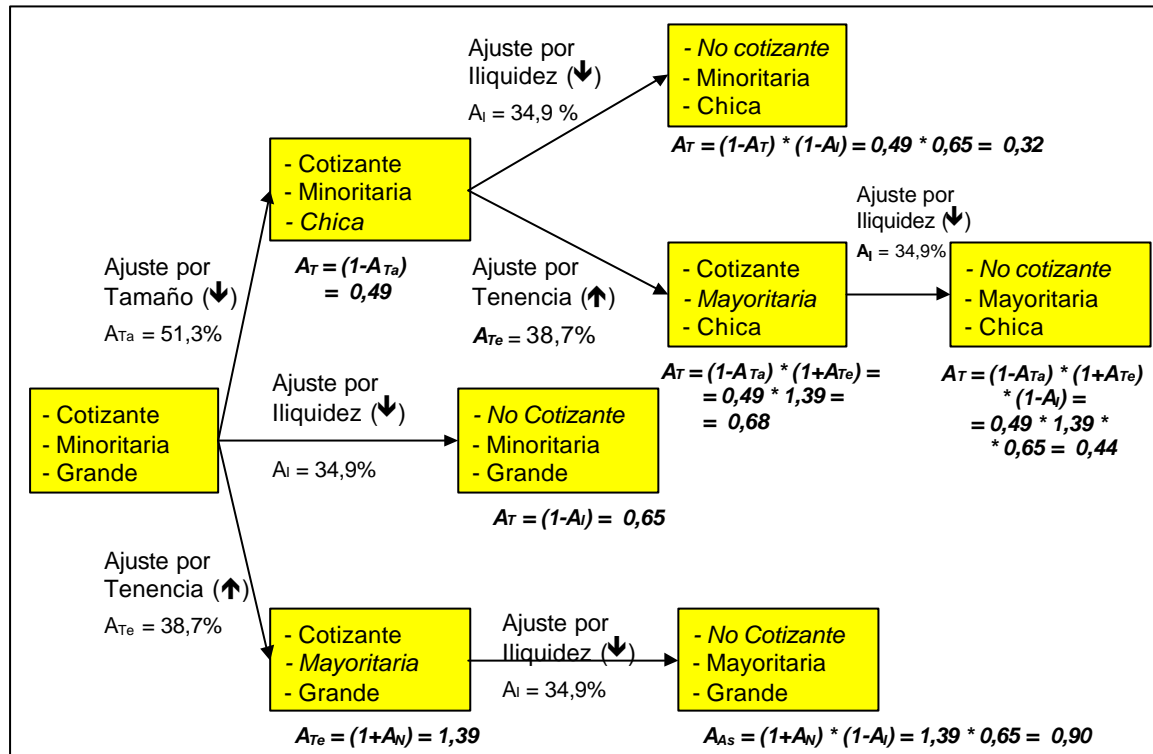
- Cotizante
- Minoritaria
- Grande

Ajuste por Tamaño (🡻)
$A_{Ta}$ = 51,3%

- Cotizante
- Minoritaria
- *Chica*

$A_T = (1-A_{Ta}) = 0,49$

Ajuste por Iliquidez (🡻)
$A_I$ = 34,9 %

- *No cotizante*
- Minoritaria
- Chica

$A_T = (1-A_T) * (1-A_I) = 0,49 * 0,65 = 0,32$

Ajuste por Tenencia (🡹)
$A_{Te}$ = 38,7%

- Cotizante
- *Mayoritaria*
- Chica

$A_T = (1-A_{Ta}) * (1+A_{Te}) = = 0,49 * 1,39 = = 0,68$

Ajuste por Iliquidez (🡻)
$A_I$ = 34,9%

- *No cotizante*
- Mayoritaria
- Chica

$A_T = (1-A_{Ta}) * (1+A_{Te}) * (1-A_I) = = 0,49 * 1,39 * * 0,65 = 0,44$

Ajuste por Iliquidez (🡻)
$A_I$ = 34,9%

- *No Cotizante*
- Minoritaria
- Grande

$A_T = (1-A_I) = 0,65$

Ajuste por Tenencia (🡹)
$A_{Te}$ = 38,7%

- Cotizante
- *Mayoritaria*
- Grande

$A_{Te} = (1+A_N) = 1,39$

Ajuste por Iliquidez (🡻)
$A_I$ = 34,9%

- *No Cotizante*
- Mayoritaria
- Grande

$A_{As} = (1+A_N) * (1-A_I) = 1,39 * 0,65 = 0,90$